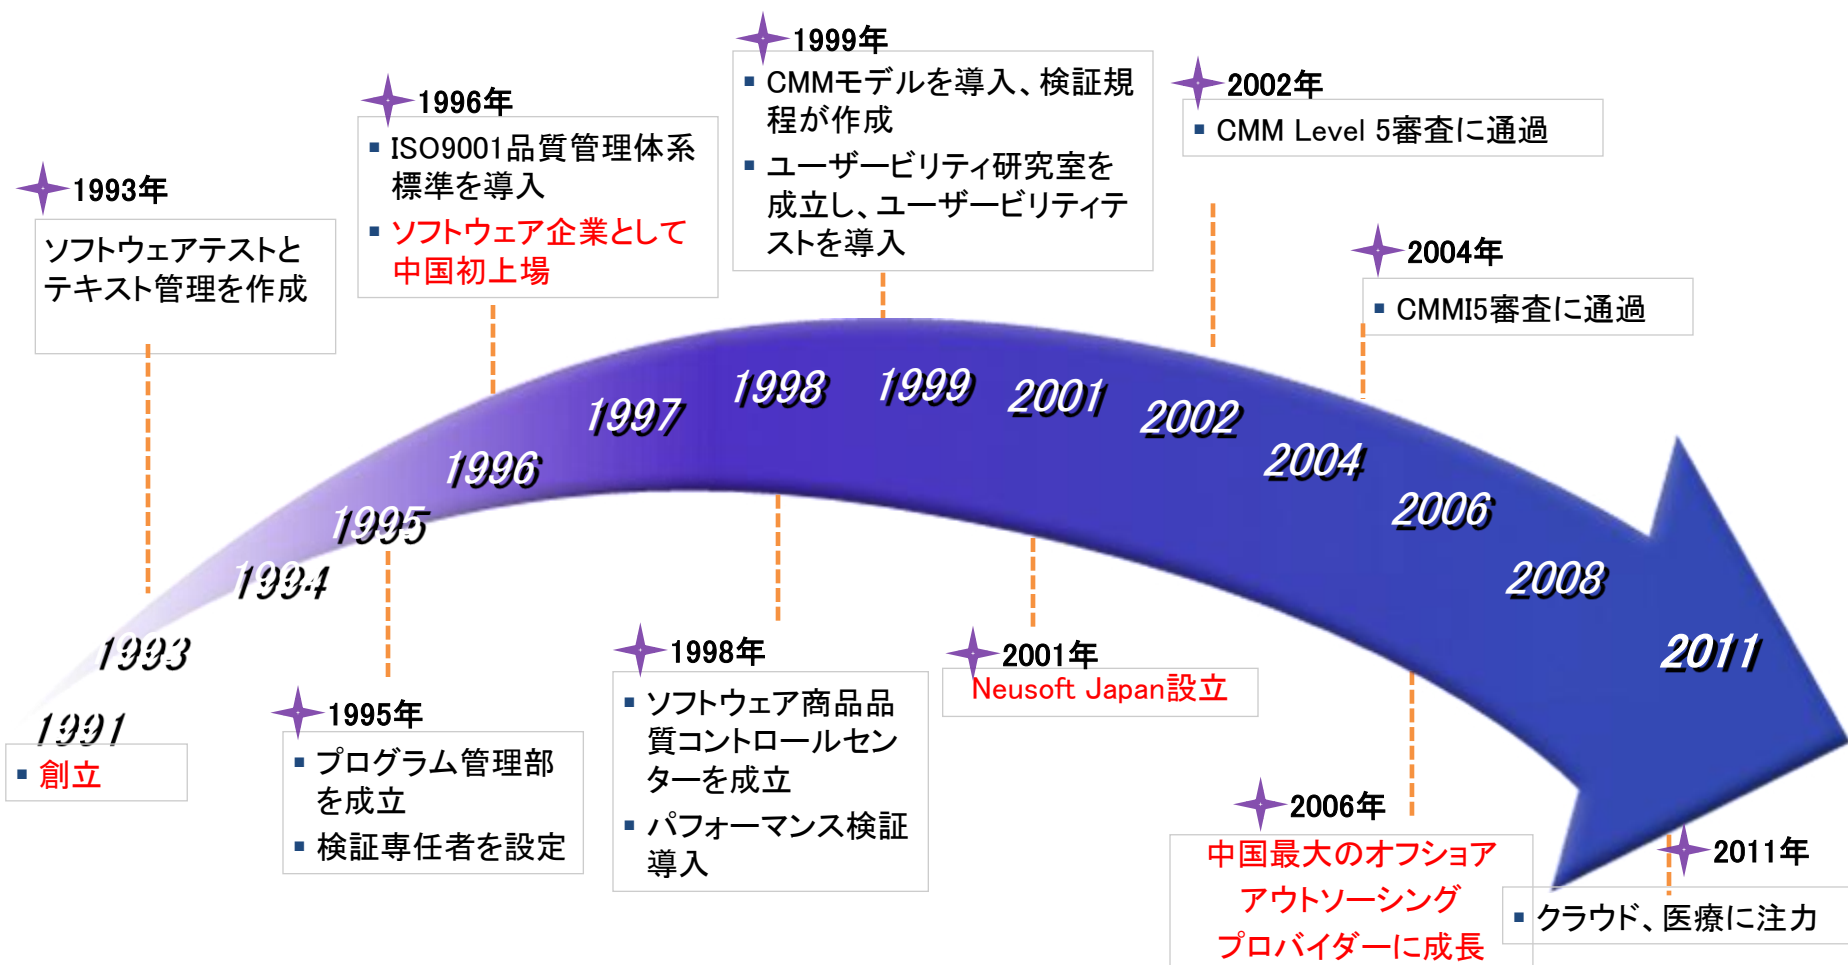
1993年

ソフトウェアテストとテキスト管理を作成

1996年

▪ ISO9001品質管理体系標準を導入

▪ ソフトウェア企業として中国初上場

1999年

▪ CMMモデルを導入、検証規程が作成

▪ ユーザービリティ研究室を成立し、ユーザービリティテストを導入

2002年

▪ CMM Level 5審査に通過

2004年

▪ CMMI5審査に通過

1991 1993 1994 1995 1996 1997 1998 1999 2001 2002 2004 2006 2008 2011

▪ 創立

1995年

▪ プログラム管理部を成立

▪ 検証専任者を設定

1998年

▪ ソフトウェア商品品質コントロールセンターを成立

▪ パフォーマンス検証導入

2001年

Neusoft Japan設立

2006年

中国最大のオフショアアウトソーシングプロバイダーに成長

2011年

▪ クラウド、医療に注力